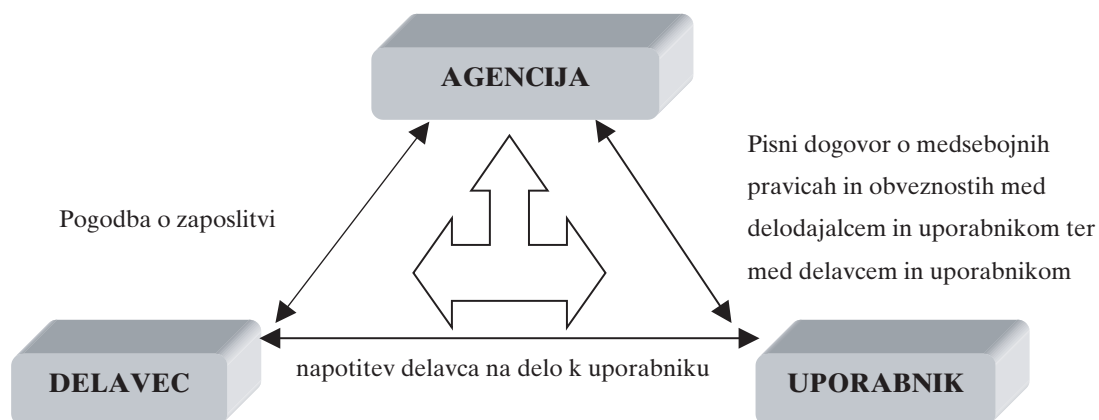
AGENCIJA

Pogodba o zaposlitvi

Pisni dogovor o medsebojnih pravicah in obveznostih med delodajalcem in uporabnikom ter med delavcem in uporabnikom

DELAVEC

napotitev delavca na delo k uporabniku

UPORABNIK